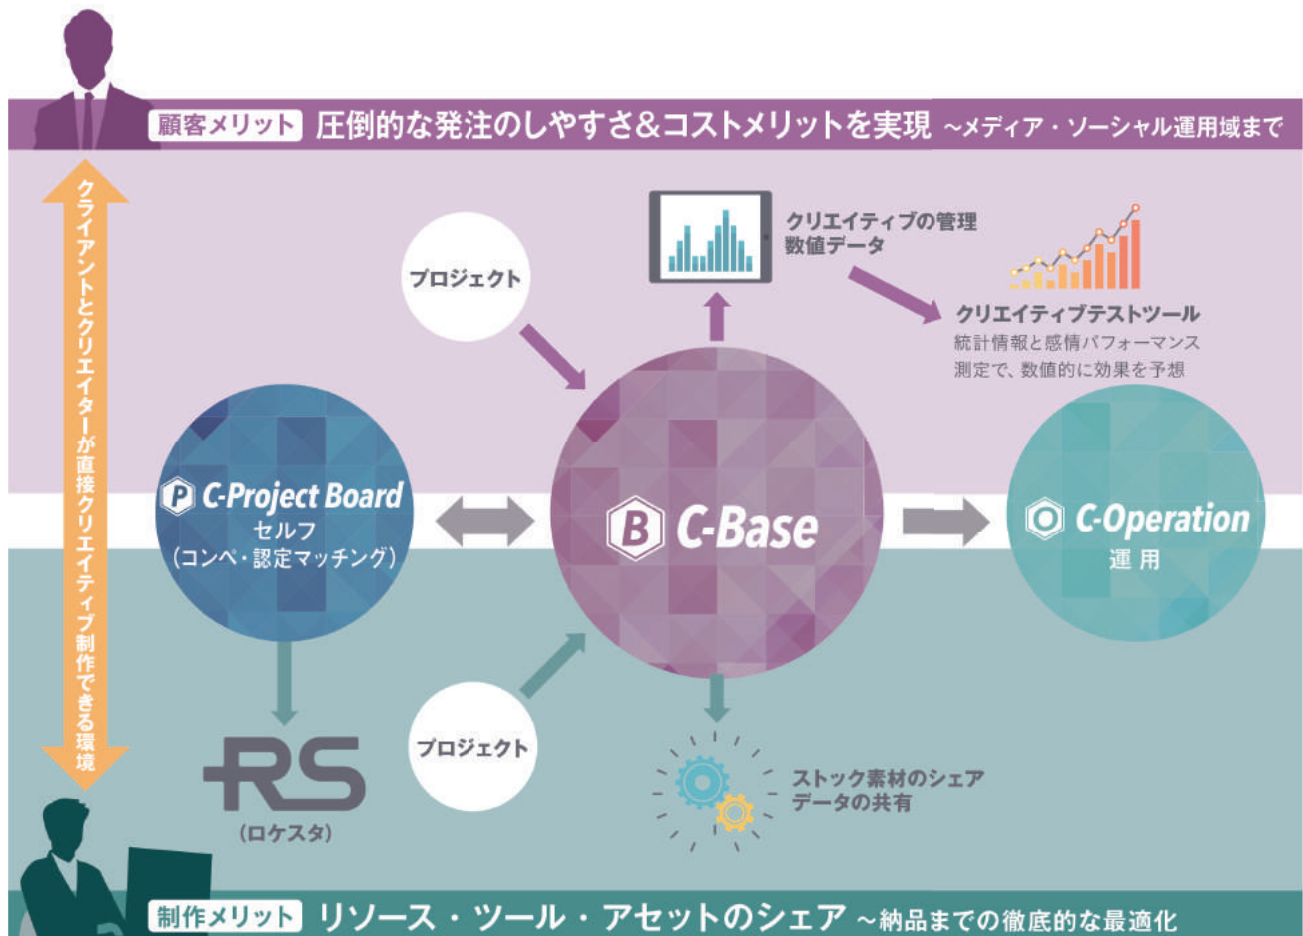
顧客メリット 圧倒的な発注のしやすさ&コストメリットを実現 ~メディア・ソーシャル運用域まで

クライアントとクリエイターが直接クリエイティブ制作できる環境

プロジェクト

クリエイティブの管理
数値データ

クリエイティブテストツール
統計情報と感情パフォーマンス測定で、数値的に効果を予想

P C-Project Board
セルフ
(コンペ・認定マッチング)

B C-Base

C-Operation
運用

RS
(ロケスタ)

プロジェクト

ストック素材のシェア
データの共有

制作メリット リソース・ツール・アセットのシェア ~納品までの徹底的な最適化